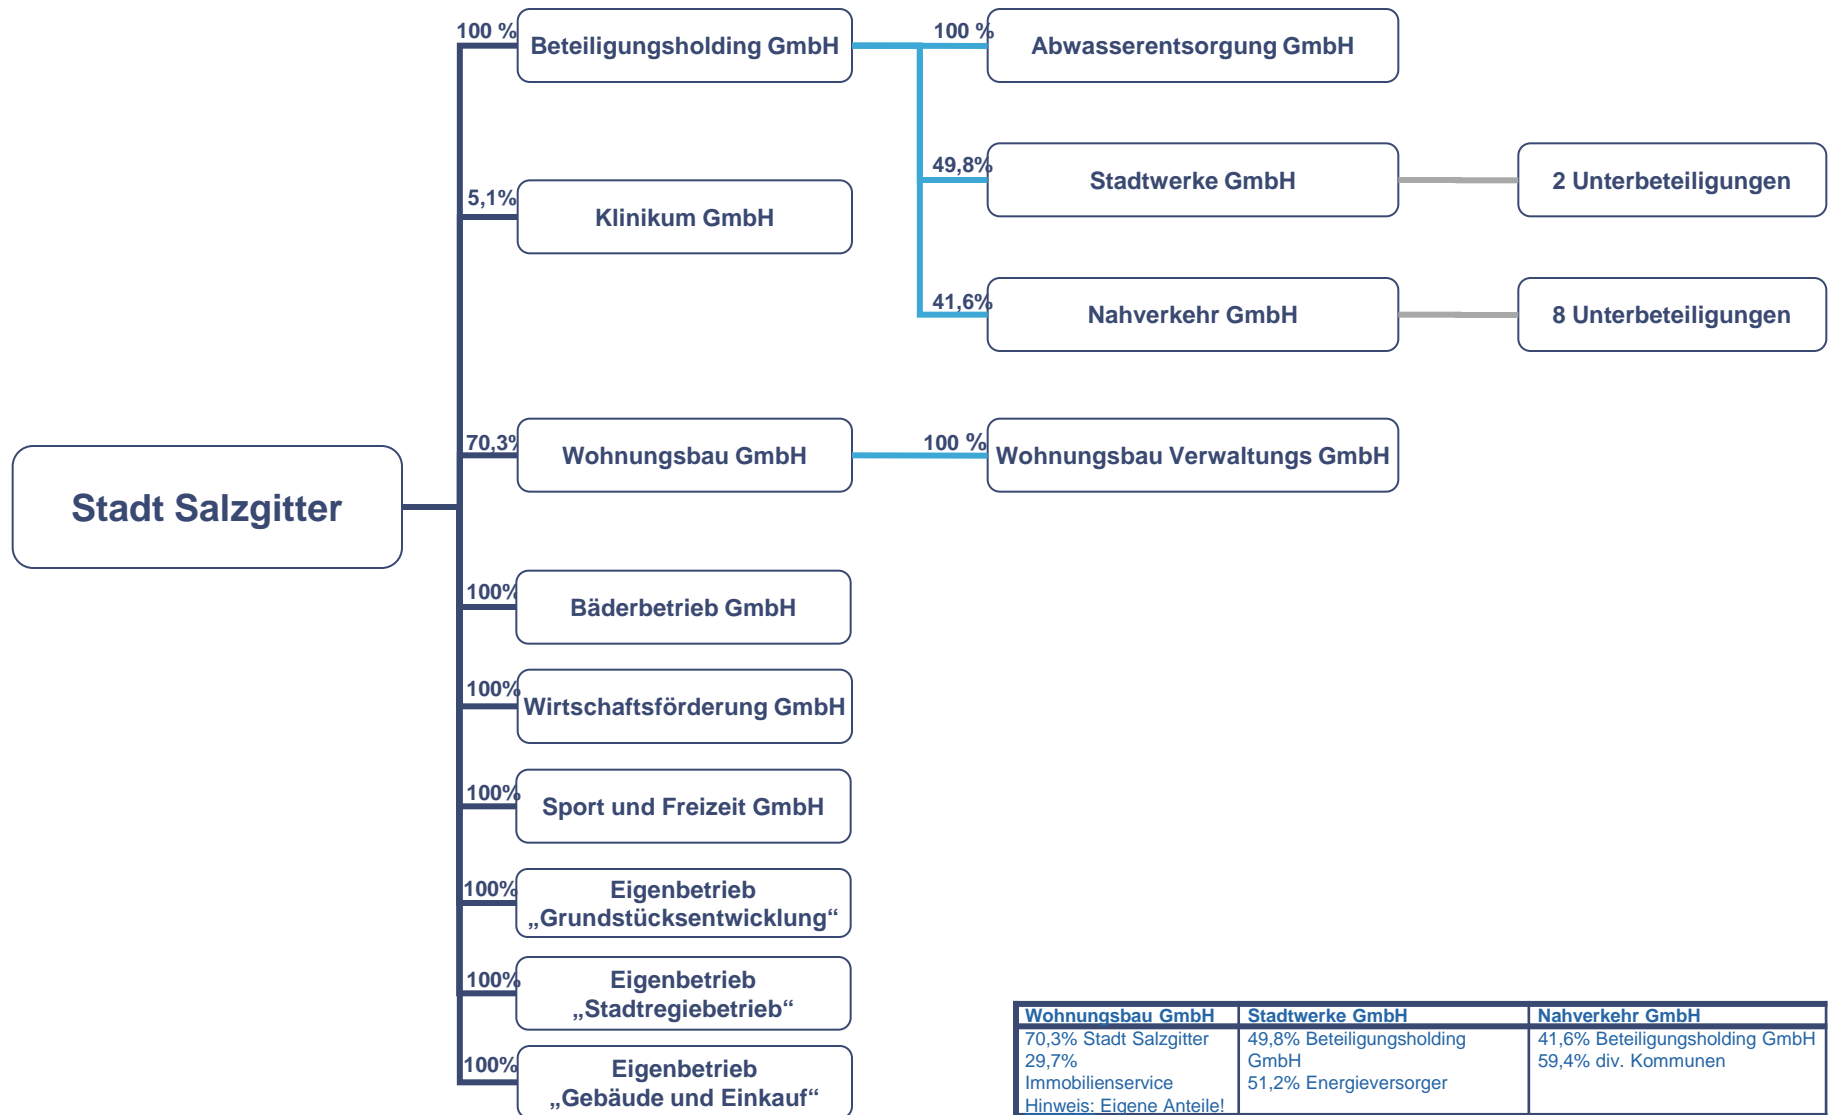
Stadt Salzgitter

100 % Beteiligungsholding GmbH

100 % Abwasserentsorgung GmbH

49,8% Stadtwerke GmbH

2 Unterbeteiligungen

41,6% Nahverkehr GmbH

8 Unterbeteiligungen

5,1% Klinikum GmbH

70,3% Wohnungsbau GmbH

100 % Wohnungsbau Verwaltungs GmbH

100% Bäderbetrieb GmbH

100% Wirtschaftsförderung GmbH

100% Sport und Freizeit GmbH

100% Eigenbetrieb „Grundstücksentwicklung“

100% Eigenbetrieb „Stadtregiebetrieb“

100% Eigenbetrieb „Gebäude und Einkauf“

| Wohnungsbau GmbH | Stadtwerke GmbH | Nahverkehr GmbH |
|---|---|---|
| 70,3% Stadt Salzgitter 29,7% Immobilienservice Hinweis: Eigene Anteile! | 49,8% Beteiligungsholding GmbH 51,2% Energieversorger | 41,6% Beteiligungsholding GmbH 59,4% div. Kommunen |